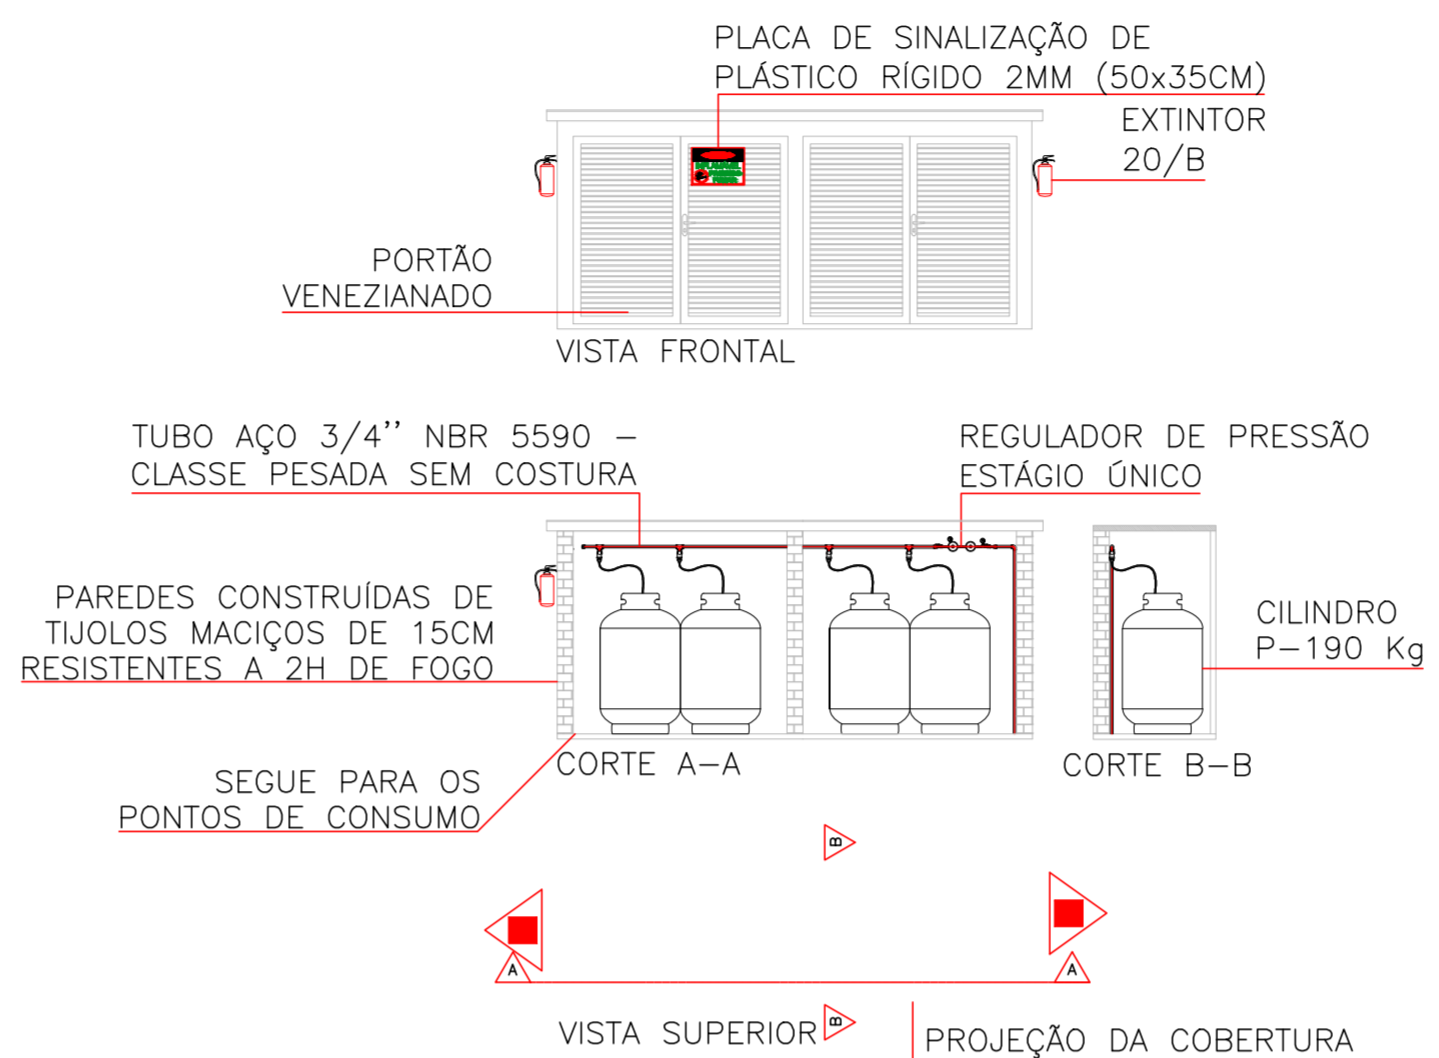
PLACA DE SINALIZAÇÃO DE PLÁSTICO RÍGIDO 2MM (50x35CM)

EXTINTOR 20/B

PORTÃO VENEZIANADO

VISTA FRONTAL

TUBO AÇO 3/4'' NBR 5590 – CLASSE PESADA SEM COSTURA

REGULADOR DE PRESSÃO ESTÁGIO ÚNICO

PAREDES CONSTRUÍDAS DE TIJOLOS MACIÇOS DE 15CM RESISTENTES A 2H DE FOGO

CILINDRO P–190 Kg

CORTE A–A

CORTE B–B

SEGUE PARA OS PONTOS DE CONSUMO

B

A

A

VISTA SUPERIOR

B

PROJEÇÃO DA COBERTURA